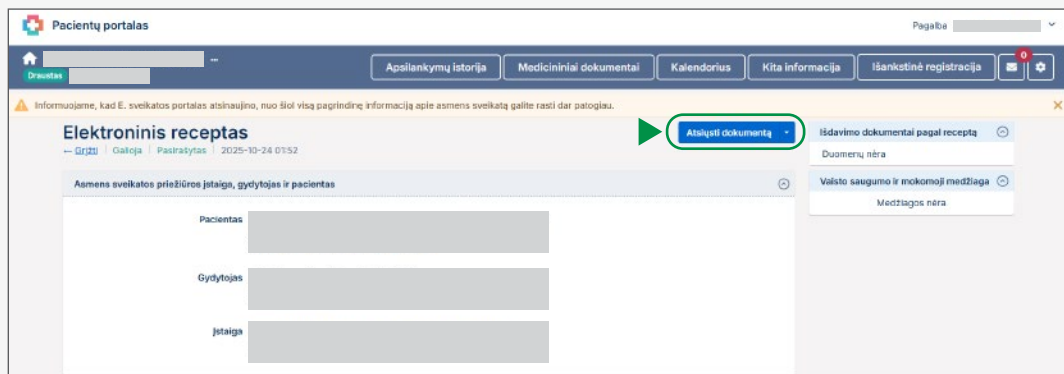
Pacientų portalas

Pagalba

Draustas

Apsilankymų istorija | Medicininiai dokumentai | Kalendorius | Kita informacija | Išankstinė registracija

0

Informuojame, kad E. sveikatos portalas atsinaujino, nuo šiol visą pagrindinę informaciją apie asmens sveikatą galite rasti dar patogiau.

Elektroninis receptas

← Grįžti | Galioja | Pasirašytas | 2025-10-24 01:52

Atsiųsti dokumentą

Asmens sveikatos priežiūros įstaiga, gydytojas ir pacientas

Pacientas

Gydytojas

Įstaiga

Išdavimo dokumentai pagal receptą

Duomenų nėra

Vaisto saugumo ir mokomoji medžiaga

Medžiagos nėra